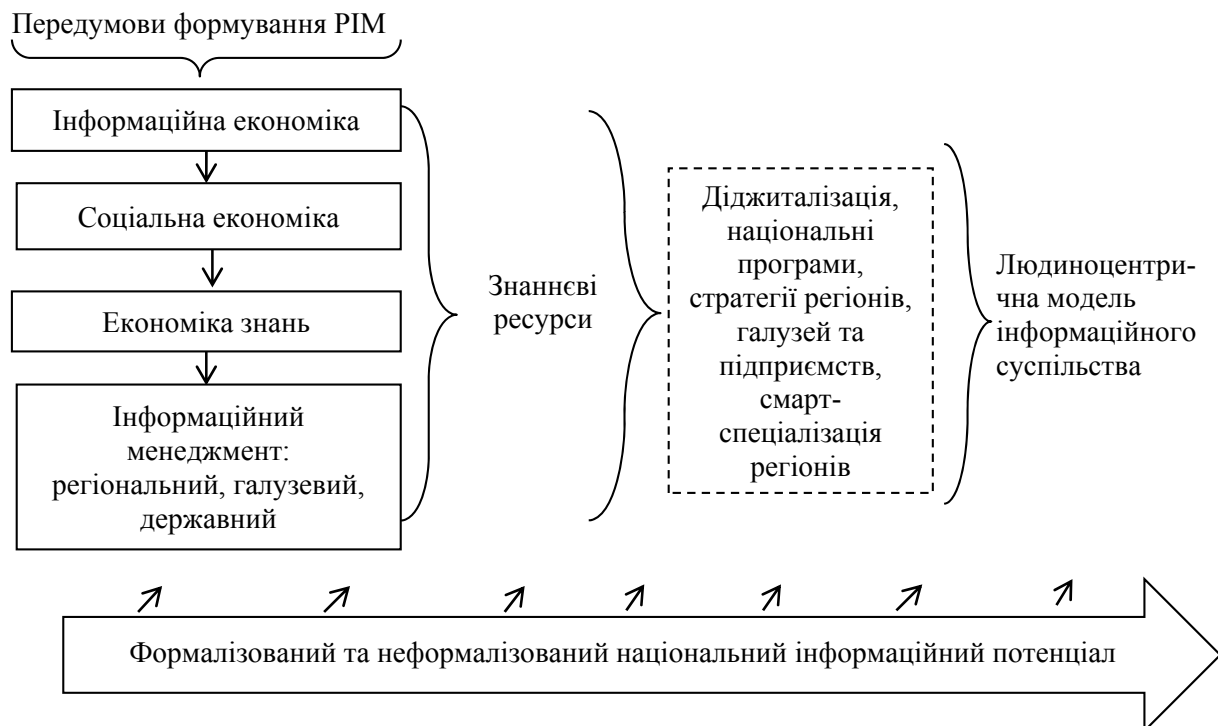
Передумови формування РІМ

Інформаційна економіка

Соціальна економіка

Економіка знань

Інформаційний менеджмент: регіональний, галузевий, державний

Знаннєві ресурси

Діджиталізація, національні програми, стратегії регіонів, галузей та підприємств, смарт-спеціалізація регіонів

Людиноцентрична модель інформаційного суспільства

Формалізований та неформалізований національний інформаційний потенціал